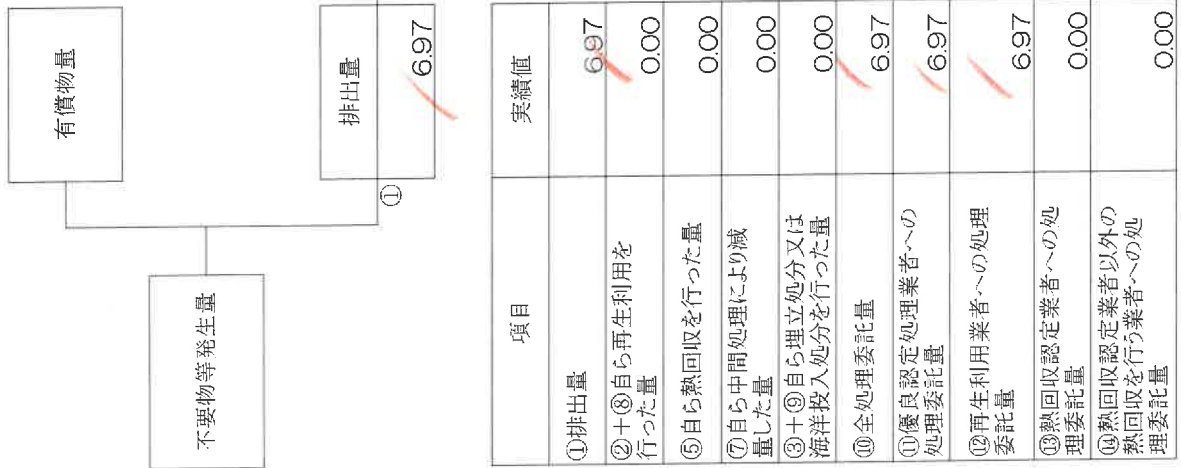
有償物量

排出量
①
6.97

不要物等発生量

| 項目 | 実績値 |
|---|---|
| ①排出量 | 6.97 |
| ②＋⑧自ら再生利用を行った量 | 0.00 |
| ⑤自ら熱回収を行った量 | 0.00 |
| ⑦自ら中間処理により減量した量 | 0.00 |
| ③＋⑨自ら埋立処分又は海洋投入処分を行った量 | 0.00 |
| ⑩全処理委託量 | 6.97 |
| ⑪優良認定処理業者への処理委託量 | 6.97 |
| ⑫再生利用業者への処理委託量 | 6.97 |
| ⑬熱回収認定業者への処理委託量 | 0.00 |
| ⑭熱回収認定業者以外の熱回収を行う業者への処理委託量 | 0.00 |